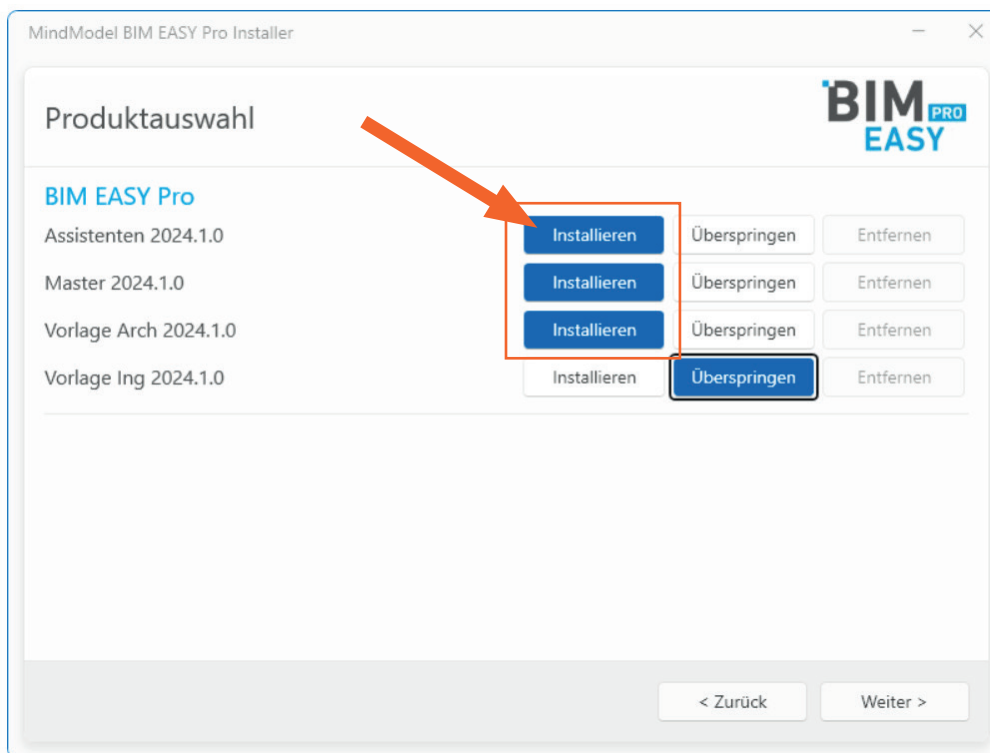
MindModel BIM EASY Pro Installer

Produktauswahl

BIM PRO EASY

BIM EASY Pro

| | | | |
|---|---|---|---|
| Assistenten 2024.1.0 | Installieren | Überspringen | Entfernen |
| Master 2024.1.0 | Installieren | Überspringen | Entfernen |
| Vorlage Arch 2024.1.0 | Installieren | Überspringen | Entfernen |
| Vorlage Ing 2024.1.0 | Installieren | Überspringen | Entfernen |

< Zurück

Weiter >